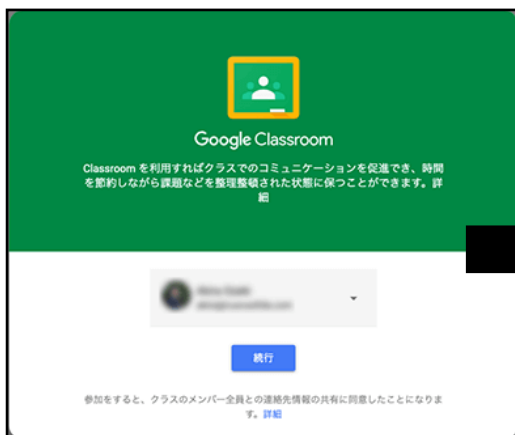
Google Classroom

Classroom を利用すればクラスでのコミュニケーションを促進でき、時間を節約しながら課題などを整理整頓された状態に保つことができます。詳細

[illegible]
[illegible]

続行

参加をすると、クラスのメンバー全員との連絡先情報の共有に同意したことになります。詳細